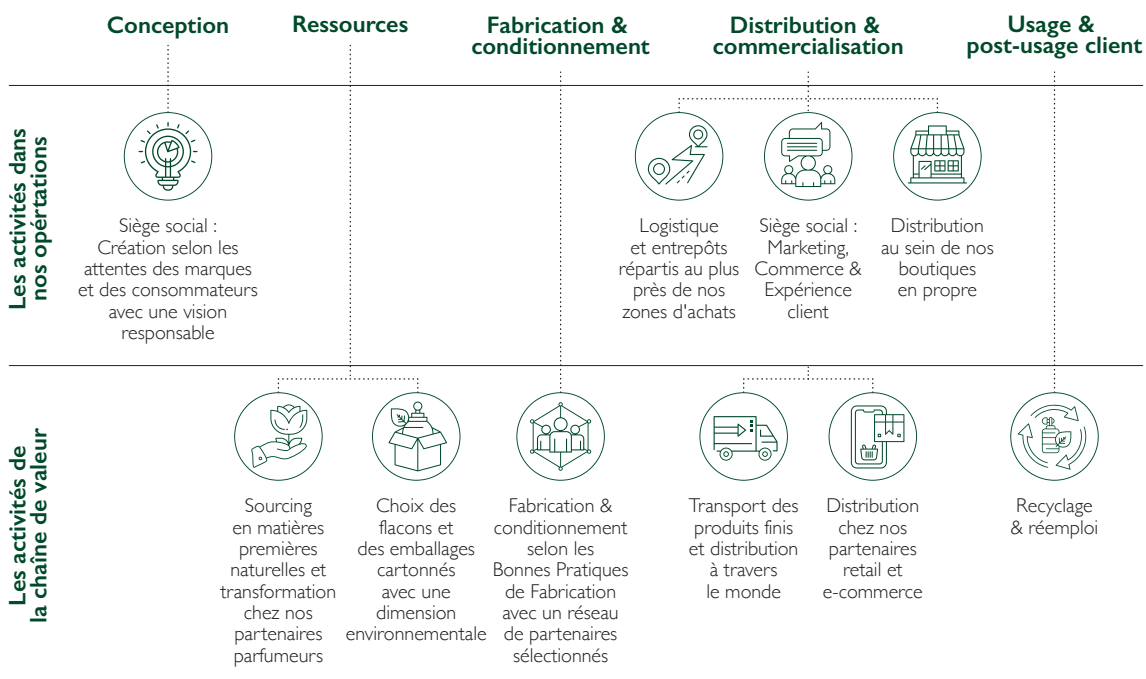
Conception

Ressources

Fabrication & conditionnement

Distribution & commercialisation

Usage & post-usage client

Les activités dans nos opértations

Siège social : Création selon les attentes des marques et des consommateurs avec une vision responsable

Logistique et entrepôts répartis au plus près de nos zones d'achats

Siège social : Marketing, Commerce & Expérience client

Distribution au sein de nos boutiques en propre

Les activités de la chaîne de valeur

Sourcing en matières premières naturelles et transformation chez nos partenaires parfumeurs

Choix des flacons et des emballages cartonnés avec une dimension environnementale

Fabrication & conditionnement selon les Bonnes Pratiques de Fabrication avec un réseau de partenaires sélectionnés

Transport des produits finis et distribution à travers le monde

Distribution chez nos partenaires retail et e-commerce

Recyclage & réemploi